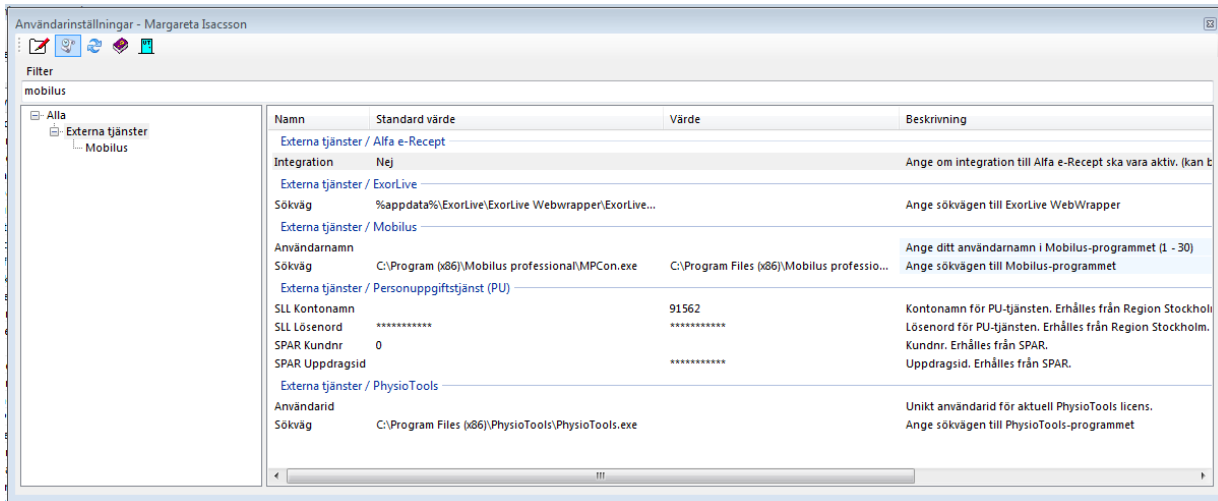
Användarinställningar - Margareta Isacsson

Filter
mobilus

Alla
Externa tjänster
Mobilus

| Namn | Standard värde | Värde | Beskrivning |
|---|---|---|---|
| Externa tjänster / Alfa e-Recept | | | |
| Integration | Nej | | Ange om integration till Alfa e-Recept ska vara aktiv. (kan b |
| Externa tjänster / ExorLive | | | |
| Sökväg | %appdata%\ExorLive\ExorLive Webwrapper\ExorLive... | | Ange sökvägen till ExorLive WebWrapper |
| Externa tjänster / Mobilus | | | |
| Användarnamn | | | Ange ditt användarnamn i Mobilus-programmet (1 - 30) |
| Sökväg | C:\Program (x86)\Mobilus professional\MPCon.exe | C:\Program Files (x86)\Mobilus professio... | Ange sökvägen till Mobilus-programmet |
| Externa tjänster / Personuppgiftstjänst (PU) | | | |
| SLL Kontonamn | | 91562 | Kontonamn för PU-tjänsten. Erhålles från Region Stockholı |
| SLL Lösenord | *********** | *********** | Lösenord för PU-tjänsten. Erhålles från Region Stockholm. |
| SPAR Kundnr | 0 | | Kundnr. Erhålles från SPAR. |
| SPAR Uppdragsid | | *********** | Uppdragsid. Erhålles från SPAR. |
| Externa tjänster / PhysioTools | | | |
| Användarid | | | Unikt användarid för aktuell PhysioTools licens. |
| Sökväg | C:\Program Files (x86)\PhysioTools\PhysioTools.exe | | Ange sökvägen till PhysioTools-programmet |